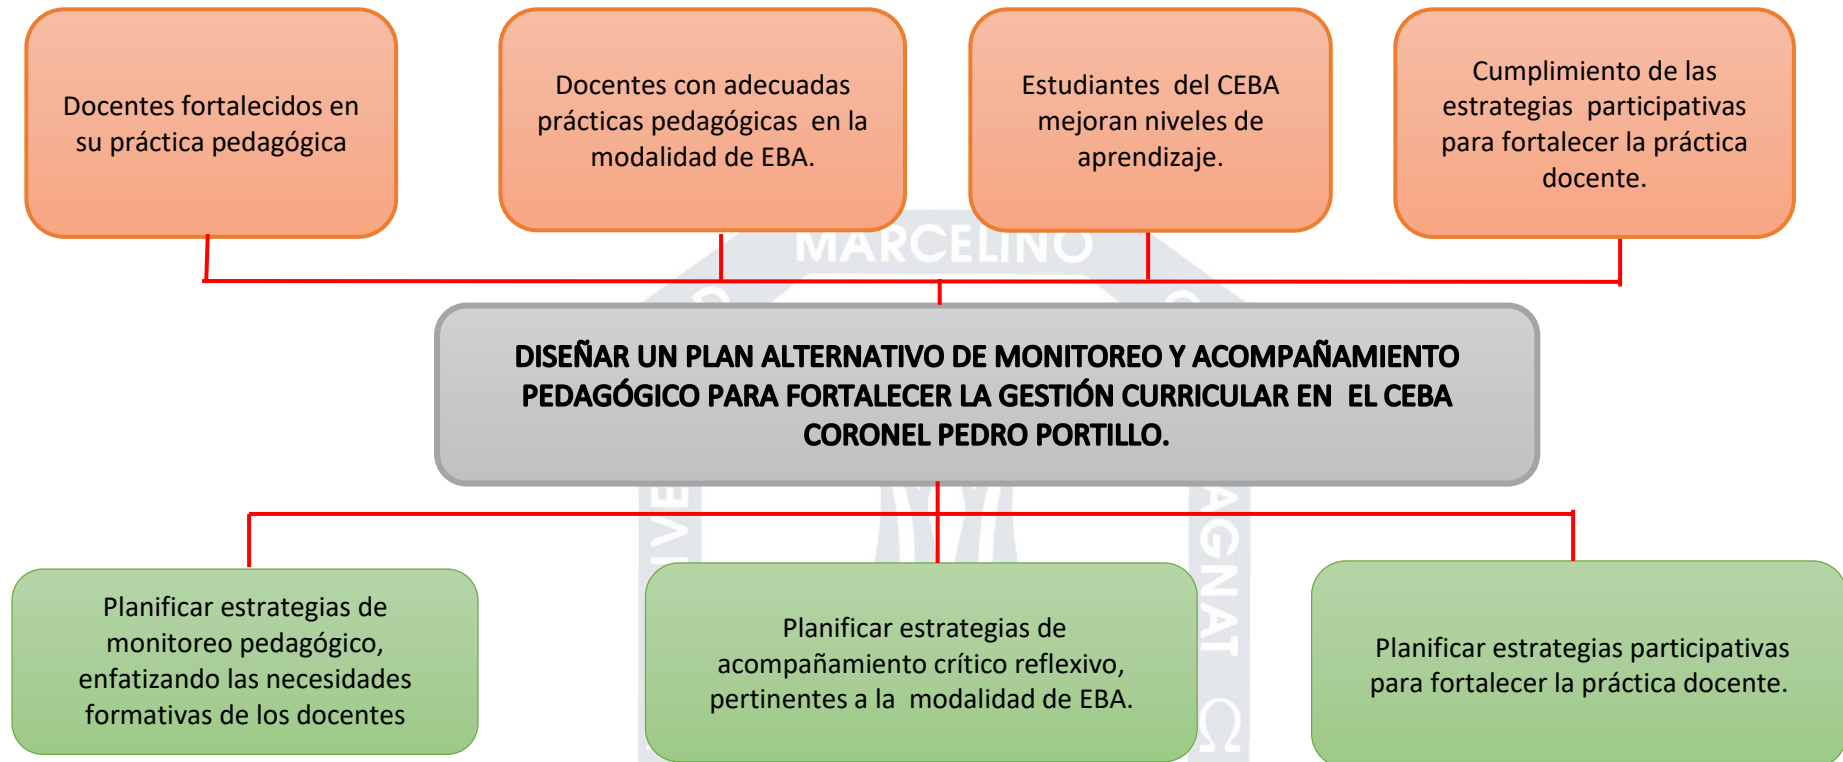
Docentes fortalecidos en su práctica pedagógica

Docentes con adecuadas prácticas pedagógicas en la modalidad de EBA.

Estudiantes del CEBA mejoran niveles de aprendizaje.

Cumplimiento de las estrategias participativas para fortalecer la práctica docente.

MARCELINO

DISEÑAR UN PLAN ALTERNATIVO DE MONITOREO Y ACOMPAÑAMIENTO PEDAGÓGICO PARA FORTALECER LA GESTIÓN CURRICULAR EN EL CEBA CORONEL PEDRO PORTILLO.

Planificar estrategias de monitoreo pedagógico, enfatizando las necesidades formativas de los docentes

Planificar estrategias de acompañamiento crítico reflexivo, pertinentes a la modalidad de EBA.

Planificar estrategias participativas para fortalecer la práctica docente.